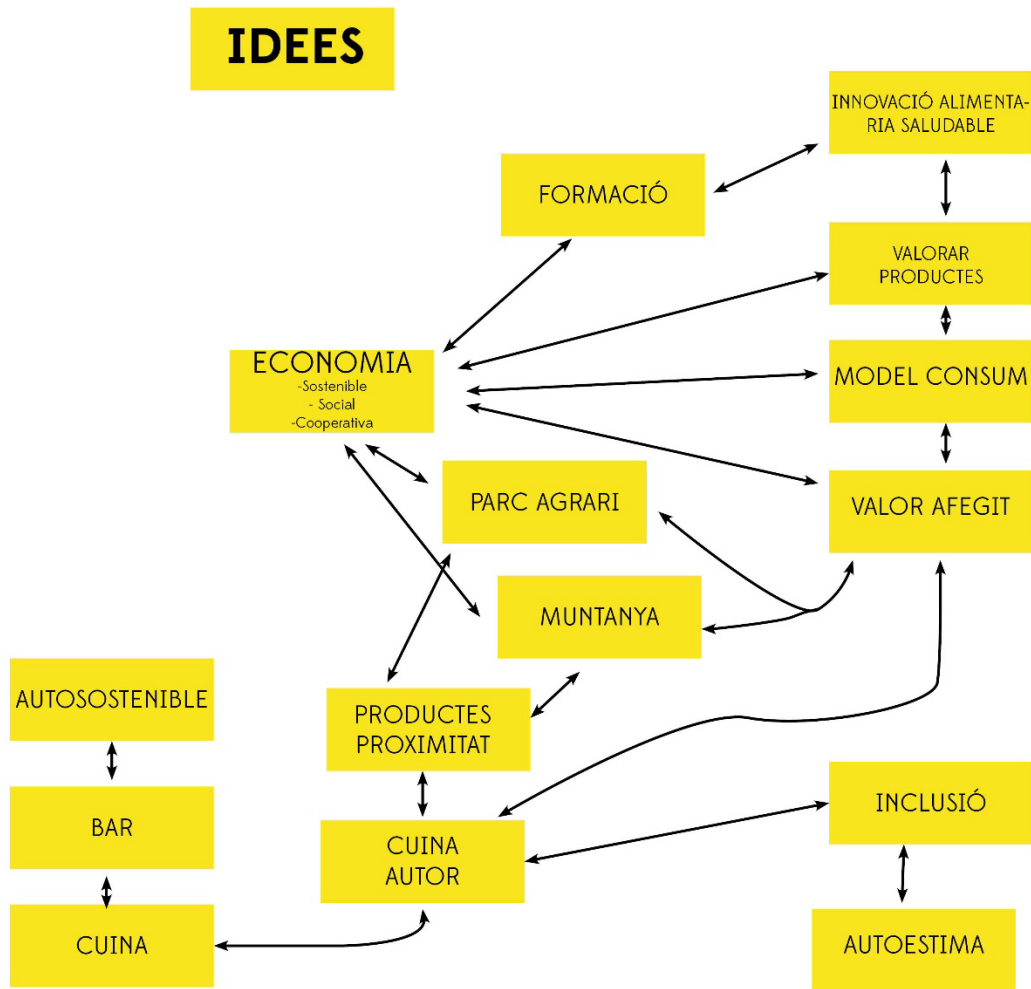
IDEES

INNOVACIÓ ALIMENTARIA SALUDABLE

FORMACIÓ

VALORAR PRODUCTES

ECONOMIA
-Sostenible
- Social
-Cooperativa

MODEL CONSUM

PARC AGRARI

VALOR AFEGIT

MUNTANYA

AUTOSOSTENIBLE

PRODUCTES PROXIMITAT

BAR

CUINA AUTOR

INCLUSIÓ

CUINA

AUTOESTIMA